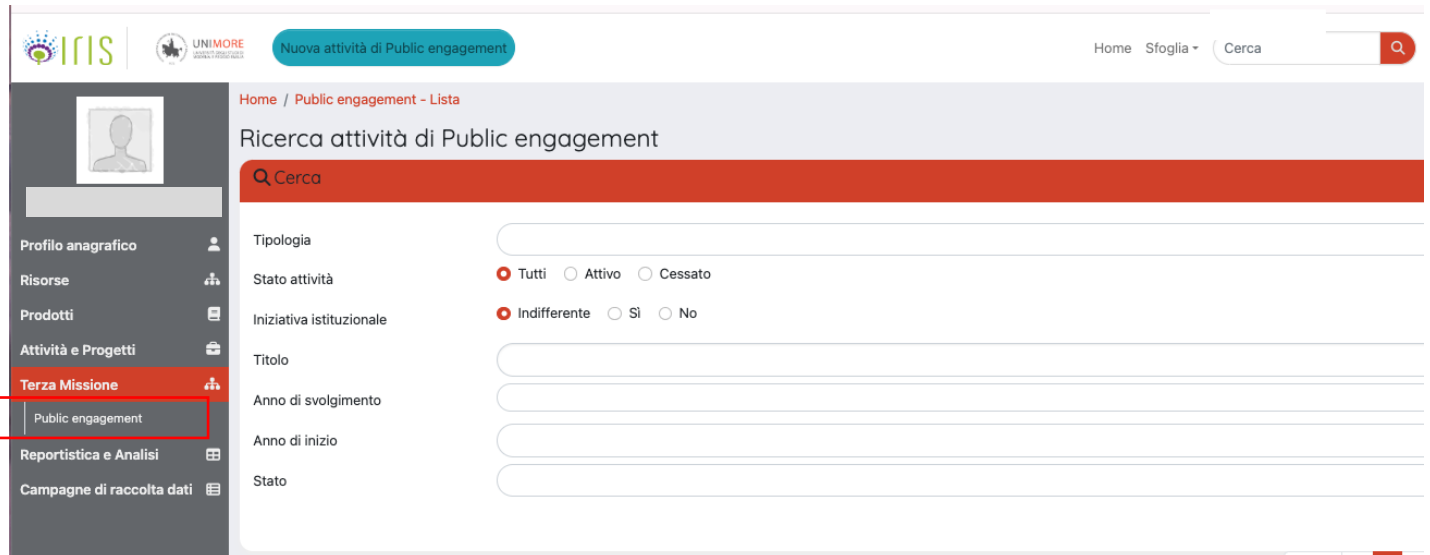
IRIS UNIMORE UNIVERSITÀ DEGLI STUDI DI MODENA E REGGIO EMILIA

Nuova attività di Public engagement

Home Sfoglia Cerca

Home / Public engagement - Lista

Ricerca attività di Public engagement

Cerca

Profilo anagrafico
Risorse
Prodotti
Attività e Progetti
Terza Missione
Public engagement
Reportistica e Analisi
Campagne di raccolta dati

Tipologia
Stato attività Tutti Attivo Cessato
Iniziativa istituzionale Indifferente Sì No
Titolo
Anno di svolgimento
Anno di inizio
Stato